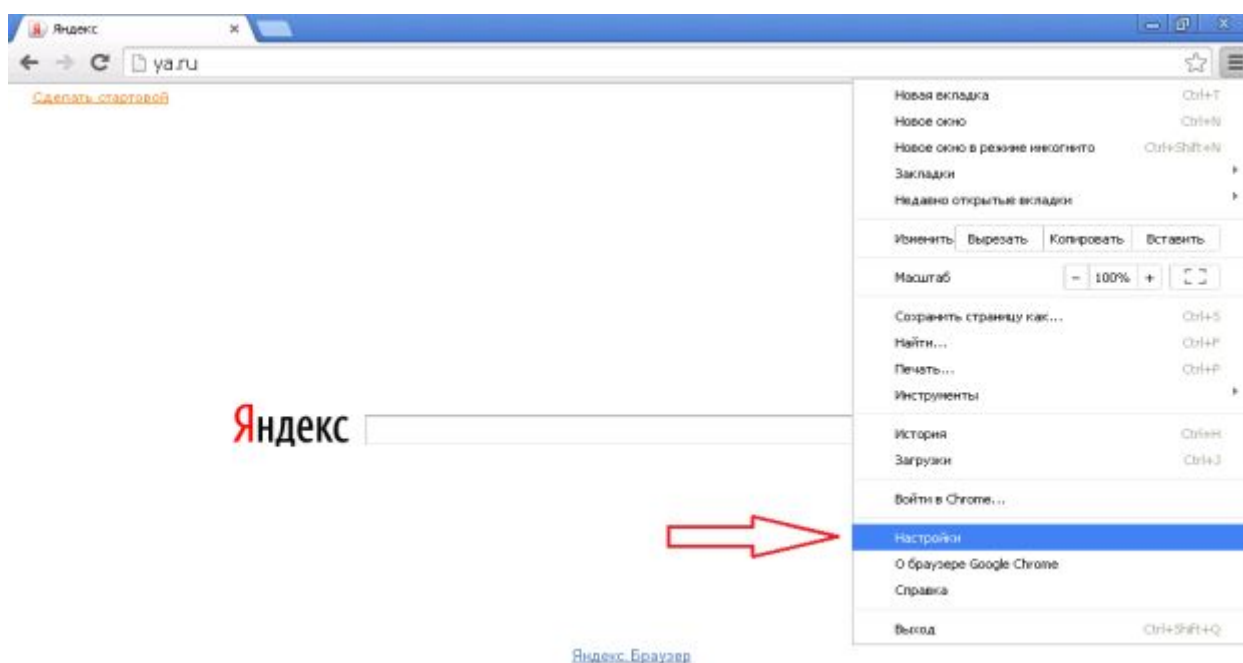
Яндекс ×

ya.ru

Сделать стартовой

Яндекс

Новая вкладка Ctrl+T
Новое окно Ctrl+N
Новое окно в режиме инкогнито Ctrl+Shift+N
Закладки
Недавно открытые вкладки

Изменить Вырезать Копировать Вставить

Масштаб − 100% +

Сохранить страницу как... Ctrl+S
Найти... Ctrl+F
Печать... Ctrl+P
Инструменты

История Ctrl+H
Загрузки Ctrl+J

Войти в Chrome...

Настройки
О браузере Google Chrome
Справка

Выход Ctrl+Shift+Q

Яндекс.Браузер